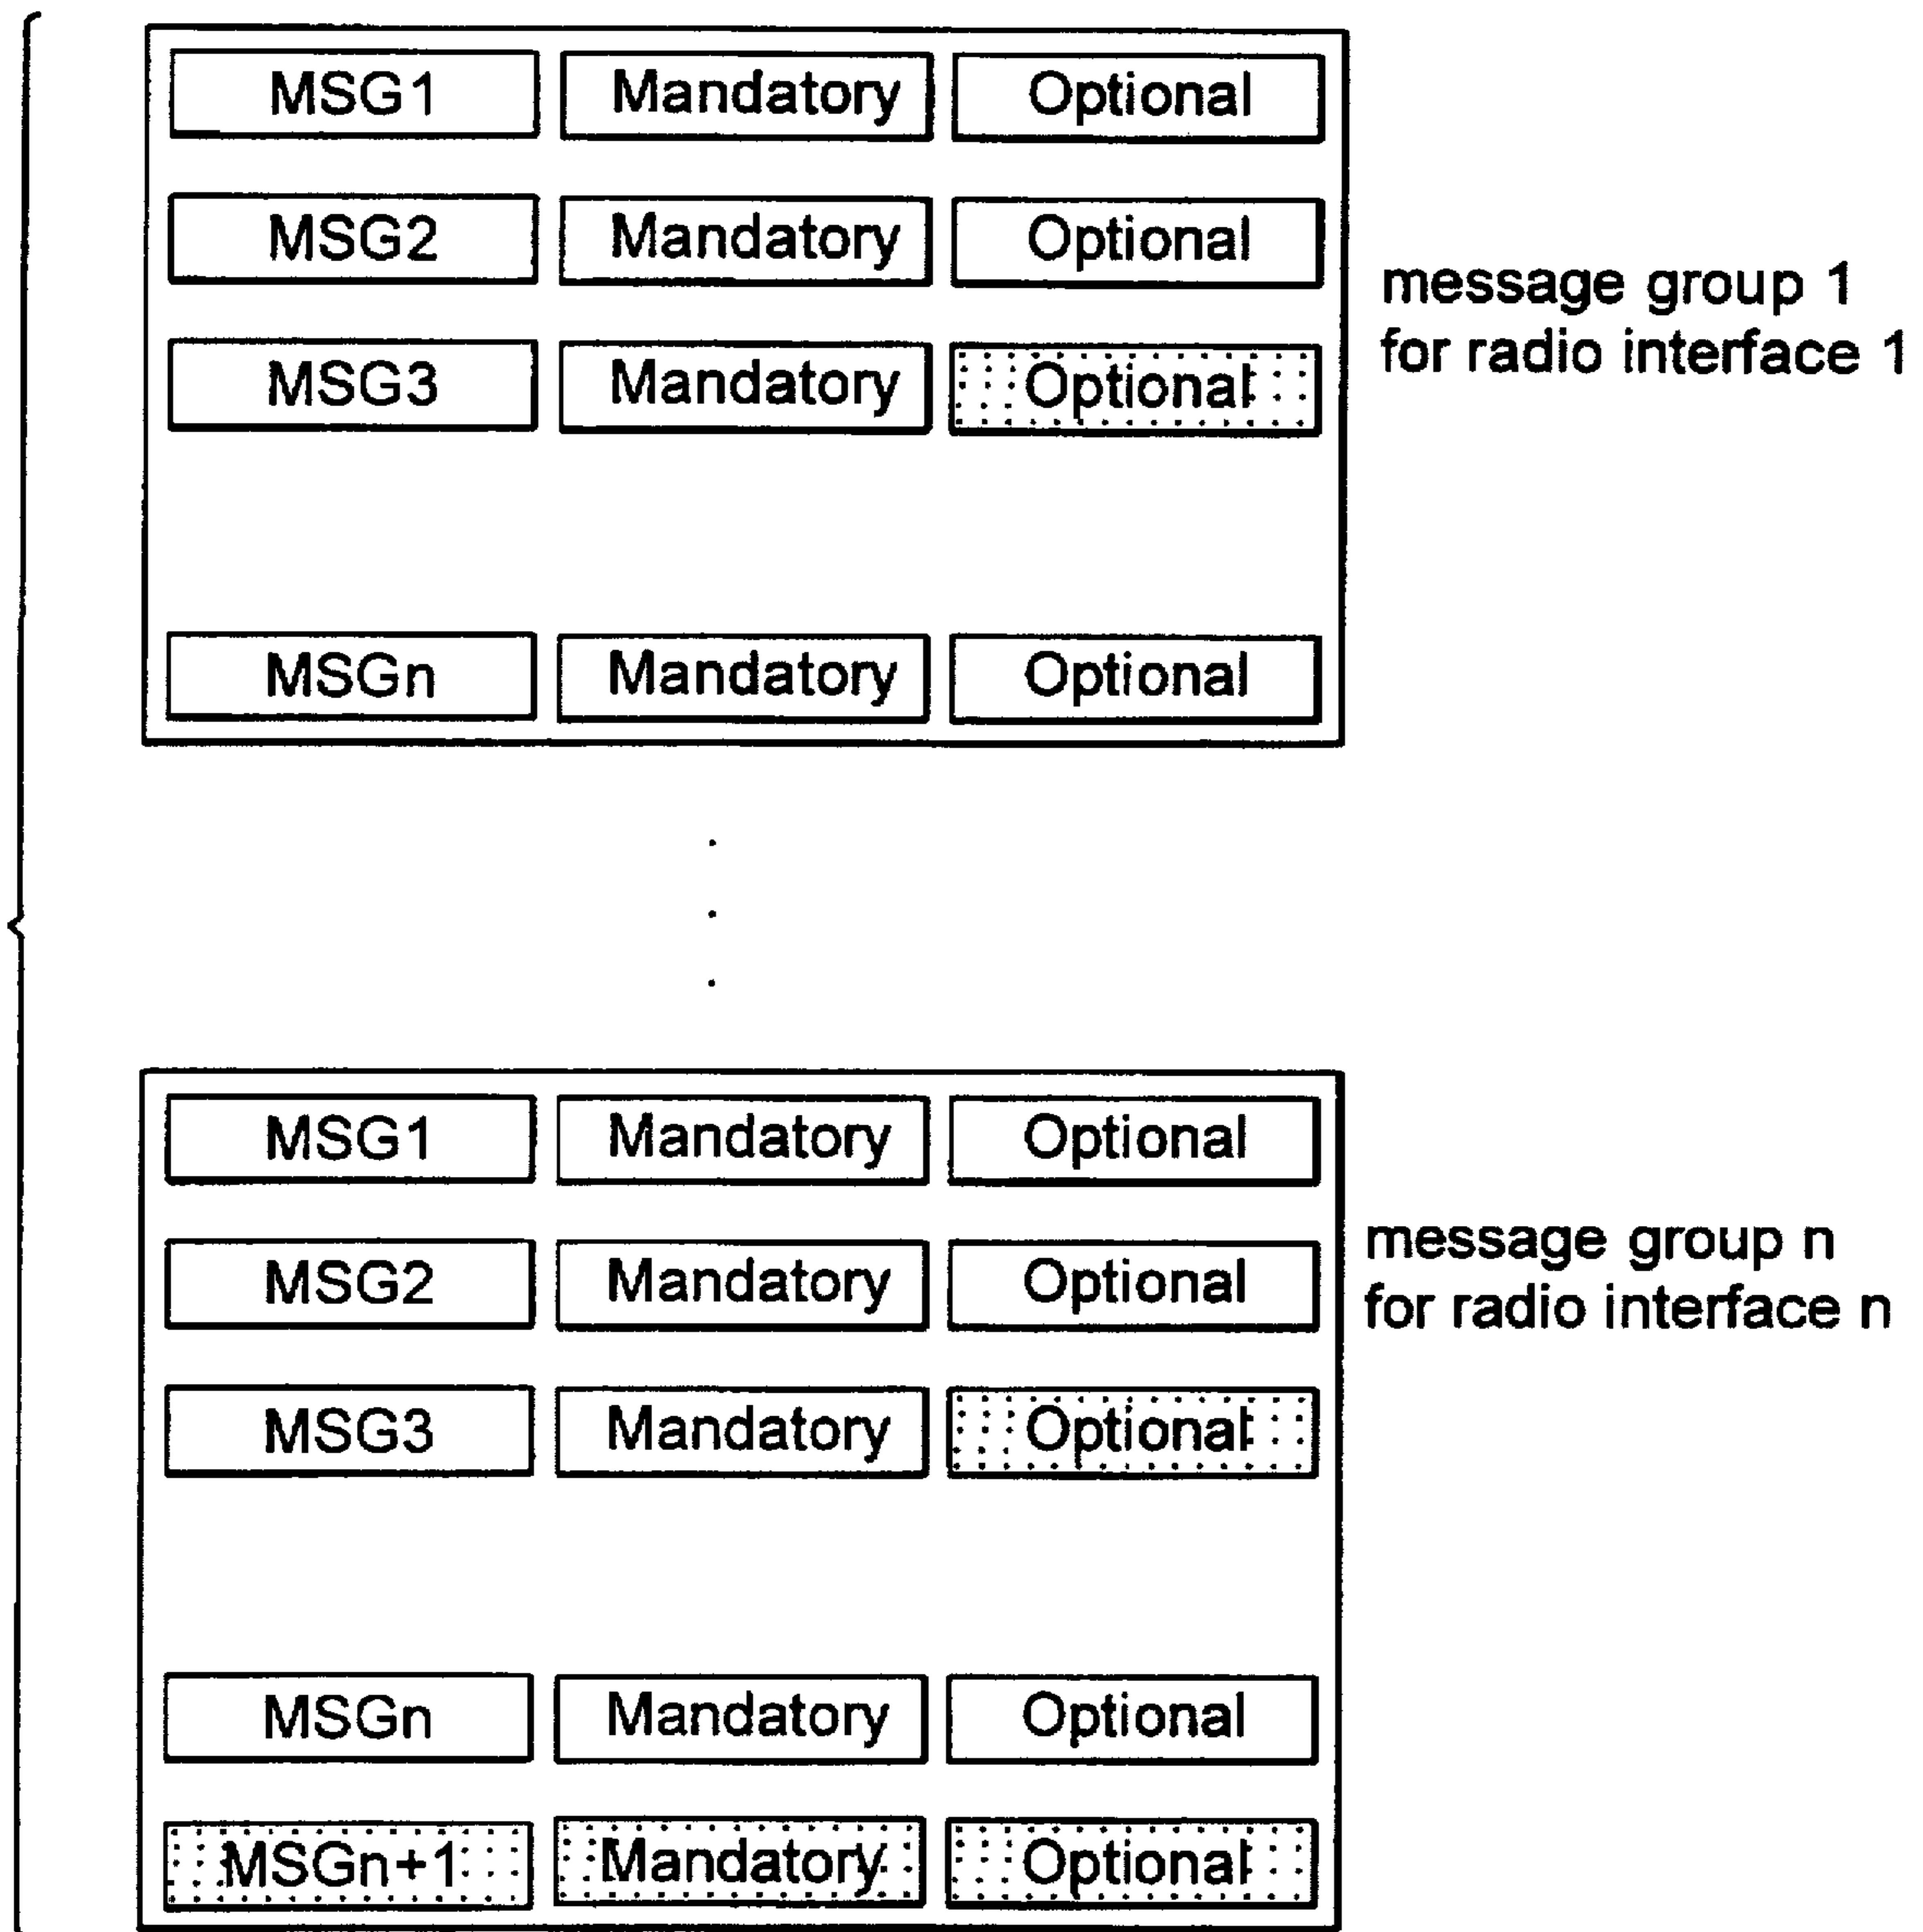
MSG1 Mandatory Optional

MSG2 Mandatory Optional

MSG3 Mandatory Optional

MSGn Mandatory Optional

message group 1 for radio interface 1

.
.
.

MSG1 Mandatory Optional

MSG2 Mandatory Optional

MSG3 Mandatory Optional

MSGn Mandatory Optional

MSGn+1 Mandatory Optional

message group n for radio interface n